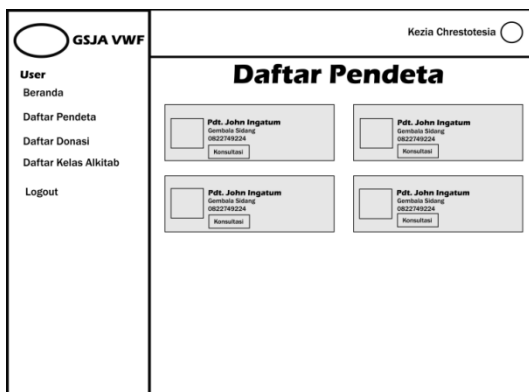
GSJA VWF

Kezia Chrestotesia

User
Beranda
Daftar Pendeta
Daftar Donasi
Daftar Kelas Alkitab
Logout

Daftar Pendeta

Pdt. John Ingatum
Gembala Sidang
0822749224
Konsultasi

Pdt. John Ingatum
Gembala Sidang
0822749224
Konsultasi

Pdt. John Ingatum
Gembala Sidang
0822749224
Konsultasi

Pdt. John Ingatum
Gembala Sidang
0822749224
Konsultasi